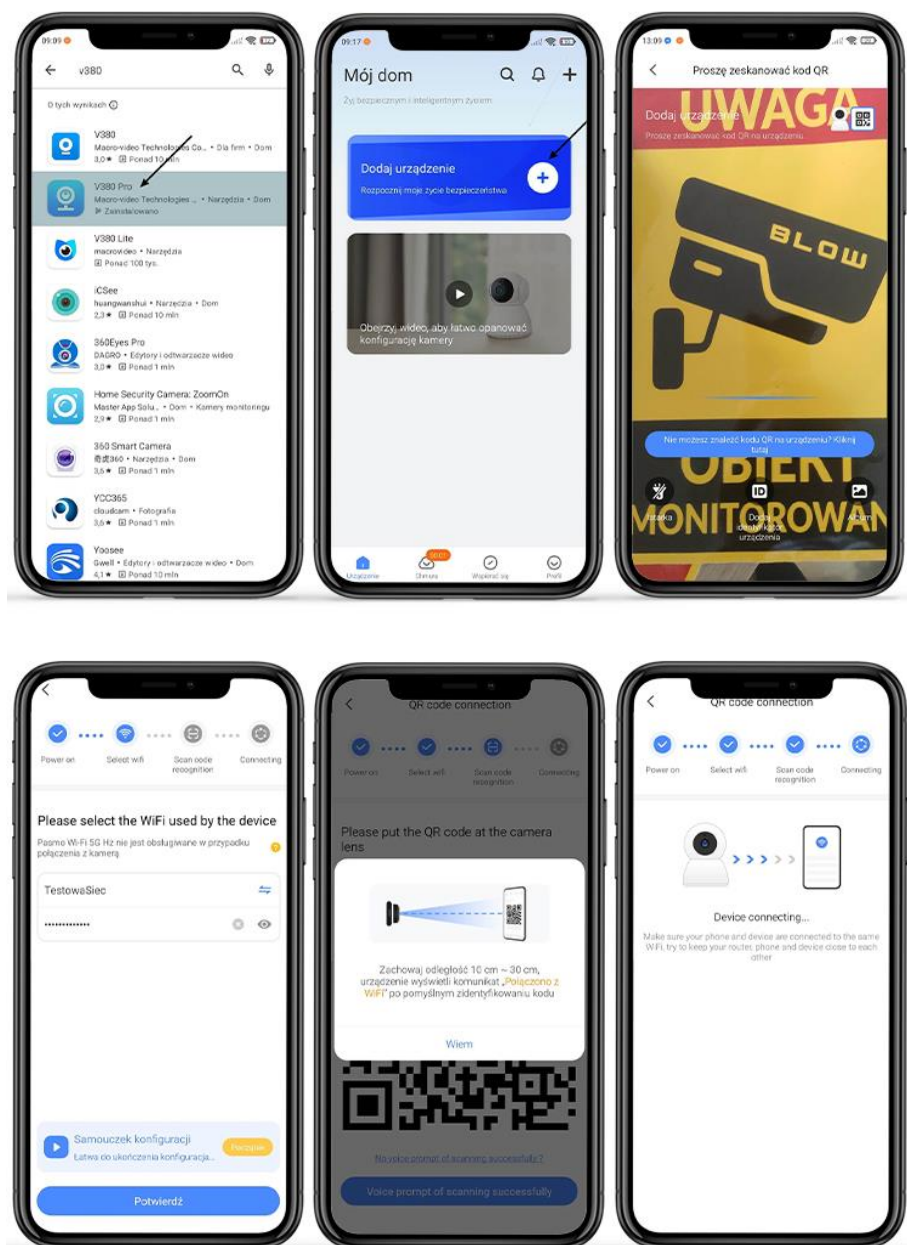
09:09

v380

O tych wynikach

V380
Macro-video Technologies Co... • Dla firm • Dom
3,0★ Ponad 10 mln

V380 Pro
Macro-video Technologies ... • Narzędzia • Dom
Zainstalowano

V380 Lite
macrovideo • Narzędzia
Ponad 100 tys.

iCSee
huangwanshui • Narzędzia • Dom
2,3★ Ponad 10 mln

360Eyes Pro
DAGRO • Edytory i odtwarzacze wideo
3,0★ Ponad 1 mln

Home Security Camera: ZoomOn
Master App Solu... • Dom • Kamery monitoringu
2,9★ Ponad 1 mln

360 Smart Camera
奇虎360 • Narzędzia • Dom
3,6★ Ponad 1 mln

YCC365
cloudcam • Fotografia
3,6★ Ponad 1 mln

Yoosee
Gwell • Edytory i odtwarzacze wideo • Dom
4,1★ Ponad 10 mln

09:17

Mój dom

Żyj bezpiecznym i inteligentnym życiem

Dodaj urządzenie
Rozpocznij moje życie bezpieczeństwa

Obejrzyj wideo, aby łatwo opanować konfigurację kamery

Urządzenie
Chmura
Wspierać się
Profil

13:09

Proszę zeskanować kod QR

Dodaj urządzenie
Proszę zeskanować kod QR na urządzeniu.

UWAGA
BLOW
OBIEKT MONITOROWANY

Nie możesz znaleźć kodu QR na urządzeniu? Kliknij tutaj

Latarka
Dodaj identyfikator urządzenia
Album

Power on
Select wifi
Scan code recognition
Connecting

Please select the WiFi used by the device
Pasmo Wi-Fi 5G Hz nie jest obsługiwane w przypadku połączenia z kamerą

TestowaSiec
••••••••••••

Samouczek konfiguracji
Łatwa do ukończenia konfiguracja...
Podgląd

Potwierdź

QR code connection

Power on
Select wifi
Scan code recognition
Connecting

Please put the QR code at the camera lens

Zachowaj odległość 10 cm ~ 30 cm, urządzenie wyświetli komunikat „Połączono z WiFi" po pomyślnym zidentyfikowaniu kodu

Wiem

No voice prompt of scanning successfully?

Voice prompt of scanning successfully

QR code connection

Power on
Select wifi
Scan code recognition
Connecting

Device connecting...

Make sure your phone and device are connected to the same Wi-Fi, try to keep your router, phone and device close to each other